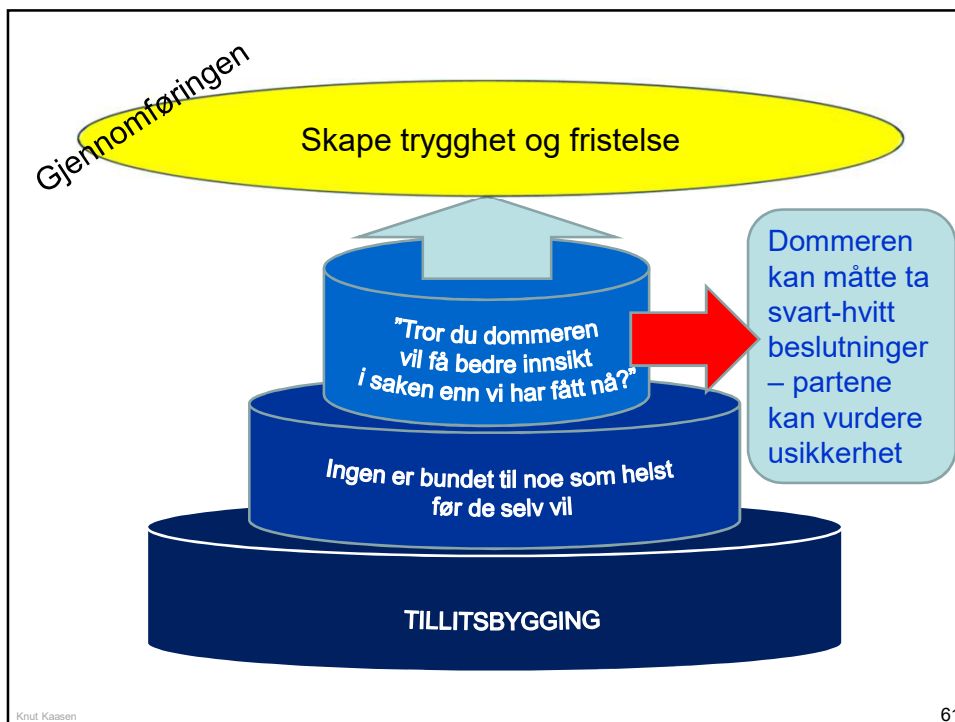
Gjennomføringen

Skape trygghet og fristelse

"Tror du dommeren vil få bedre innsikt i saken enn vi har fått nå?"

Dommeren kan måtte ta svart-hvitt beslutninger – partene kan vurdere usikkerhet

Ingen er bundet til noe som helst før de selv vil

TILLITSBYGGING

Knut Kaasen

61